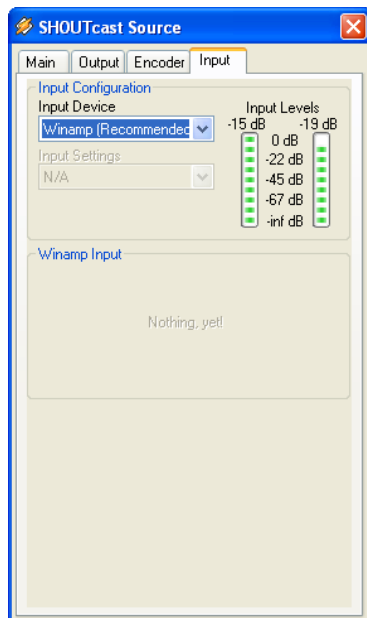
SHOUTcast Source

Main
Output
Encoder
Input

Input Configuration
Input Device
Winamp (Recommendec
Input Settings
N/A

Input Levels
-15 dB
-19 dB
0 dB
-22 dB
-45 dB
-67 dB
-inf dB

Winamp Input

Nothing, yet!